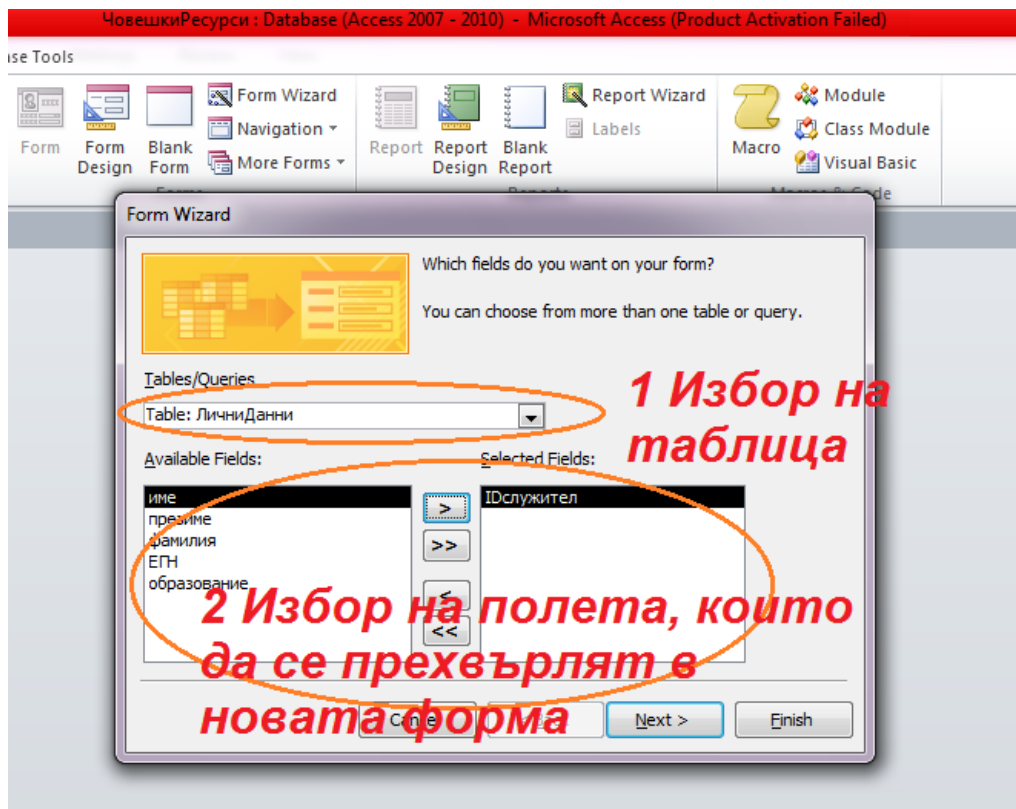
ЧовешкиРесурси : Database (Access 2007 - 2010) - Microsoft Access (Product Activation Failed)

ase Tools

Form
Form Design
Blank Form
Form Wizard
Navigation
More Forms
Forms
Report
Report Design
Blank Report
Report Wizard
Labels
Reports
Macro
Module
Class Module
Visual Basic
Macros & Code

Form Wizard

Which fields do you want on your form?

You can choose from more than one table or query.

Tables/Queries
Table: ЛичниДанни

Available Fields:
име
презиме
фамилия
ЕГН
образование

Selected Fields:
IDслужител

>
>>
<
<<

Cancel
< Back
Next >
Finish

1 Избор на таблица

2 Избор на полета, които да се прехвърлят в новата форма